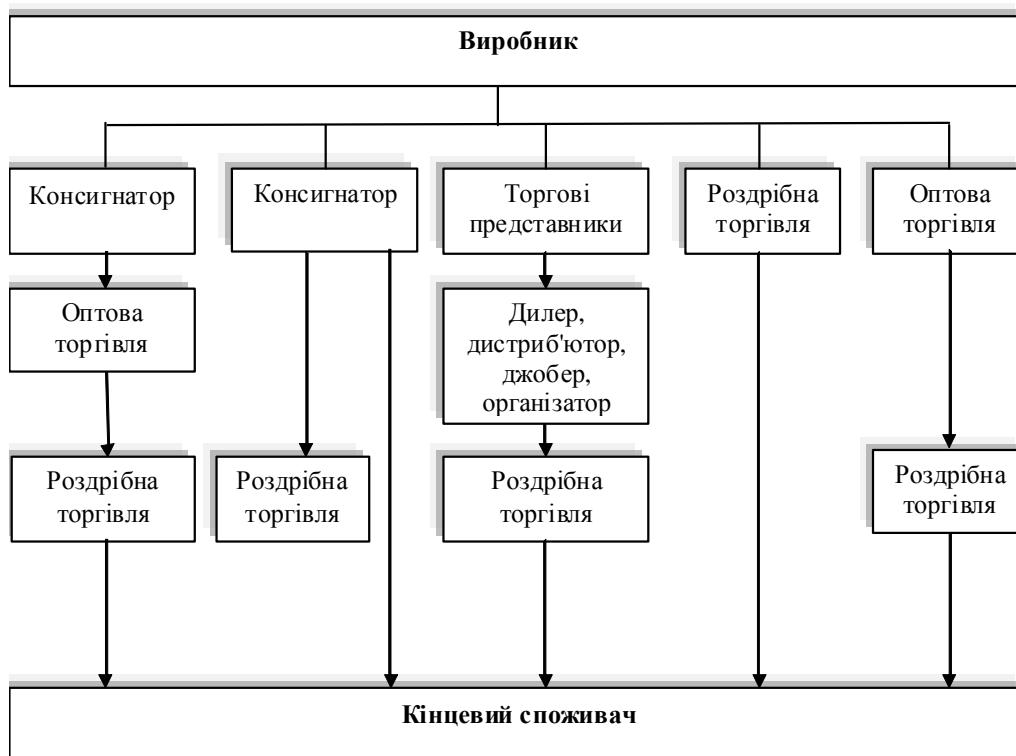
Виробник

Консигнатор

Оптова торгівля

Роздрібна торгівля

Консигнатор

Роздрібна торгівля

Торгові представники

Дилер, дистриб'ютор, джобер, організатор

Роздрібна торгівля

Роздрібна торгівля

Оптова торгівля

Роздрібна торгівля

Кінцевий споживач